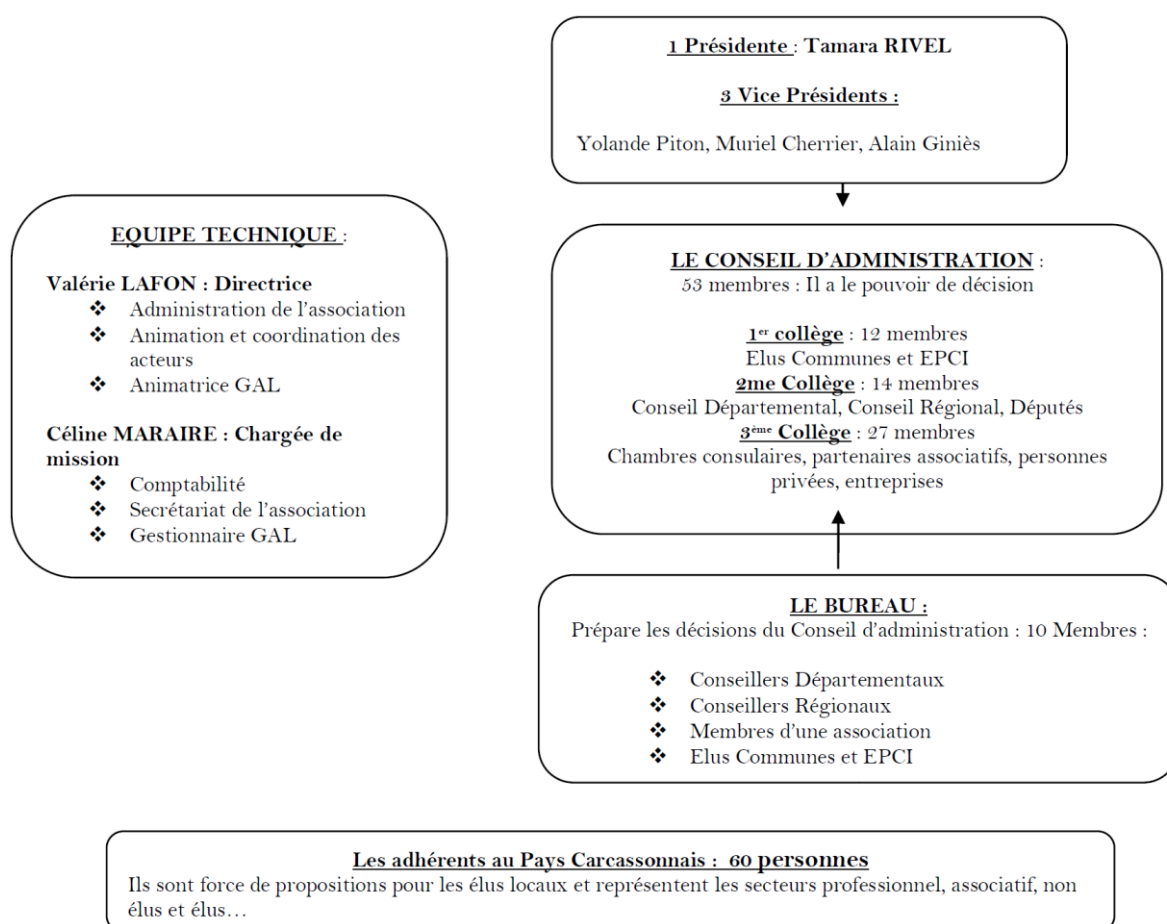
1 Présidente : Tamara RIVEL

3 Vice Présidents :

Yolande Piton, Muriel Cherrier, Alain Giniès

EQUIPE TECHNIQUE :

Valérie LAFON : Directrice
❖ Administration de l'association
❖ Animation et coordination des acteurs
❖ Animatrice GAL

Céline MARAIRE : Chargée de mission
❖ Comptabilité
❖ Secrétariat de l'association
❖ Gestionnaire GAL

LE CONSEIL D'ADMINISTRATION :
53 membres : Il a le pouvoir de décision

1$^{er}$ collège : 12 membres
Elus Communes et EPCI
2me Collège : 14 membres
Conseil Départemental, Conseil Régional, Députés
3$^{ème}$ Collège : 27 membres
Chambres consulaires, partenaires associatifs, personnes privées, entreprises

LE BUREAU :
Prépare les décisions du Conseil d'administration : 10 Membres :

❖ Conseillers Départementaux
❖ Conseillers Régionaux
❖ Membres d'une association
❖ Elus Communes et EPCI

Les adhérents au Pays Carcassonnais : 60 personnes
Ils sont force de propositions pour les élus locaux et représentent les secteurs professionnel, associatif, non élus et élus…